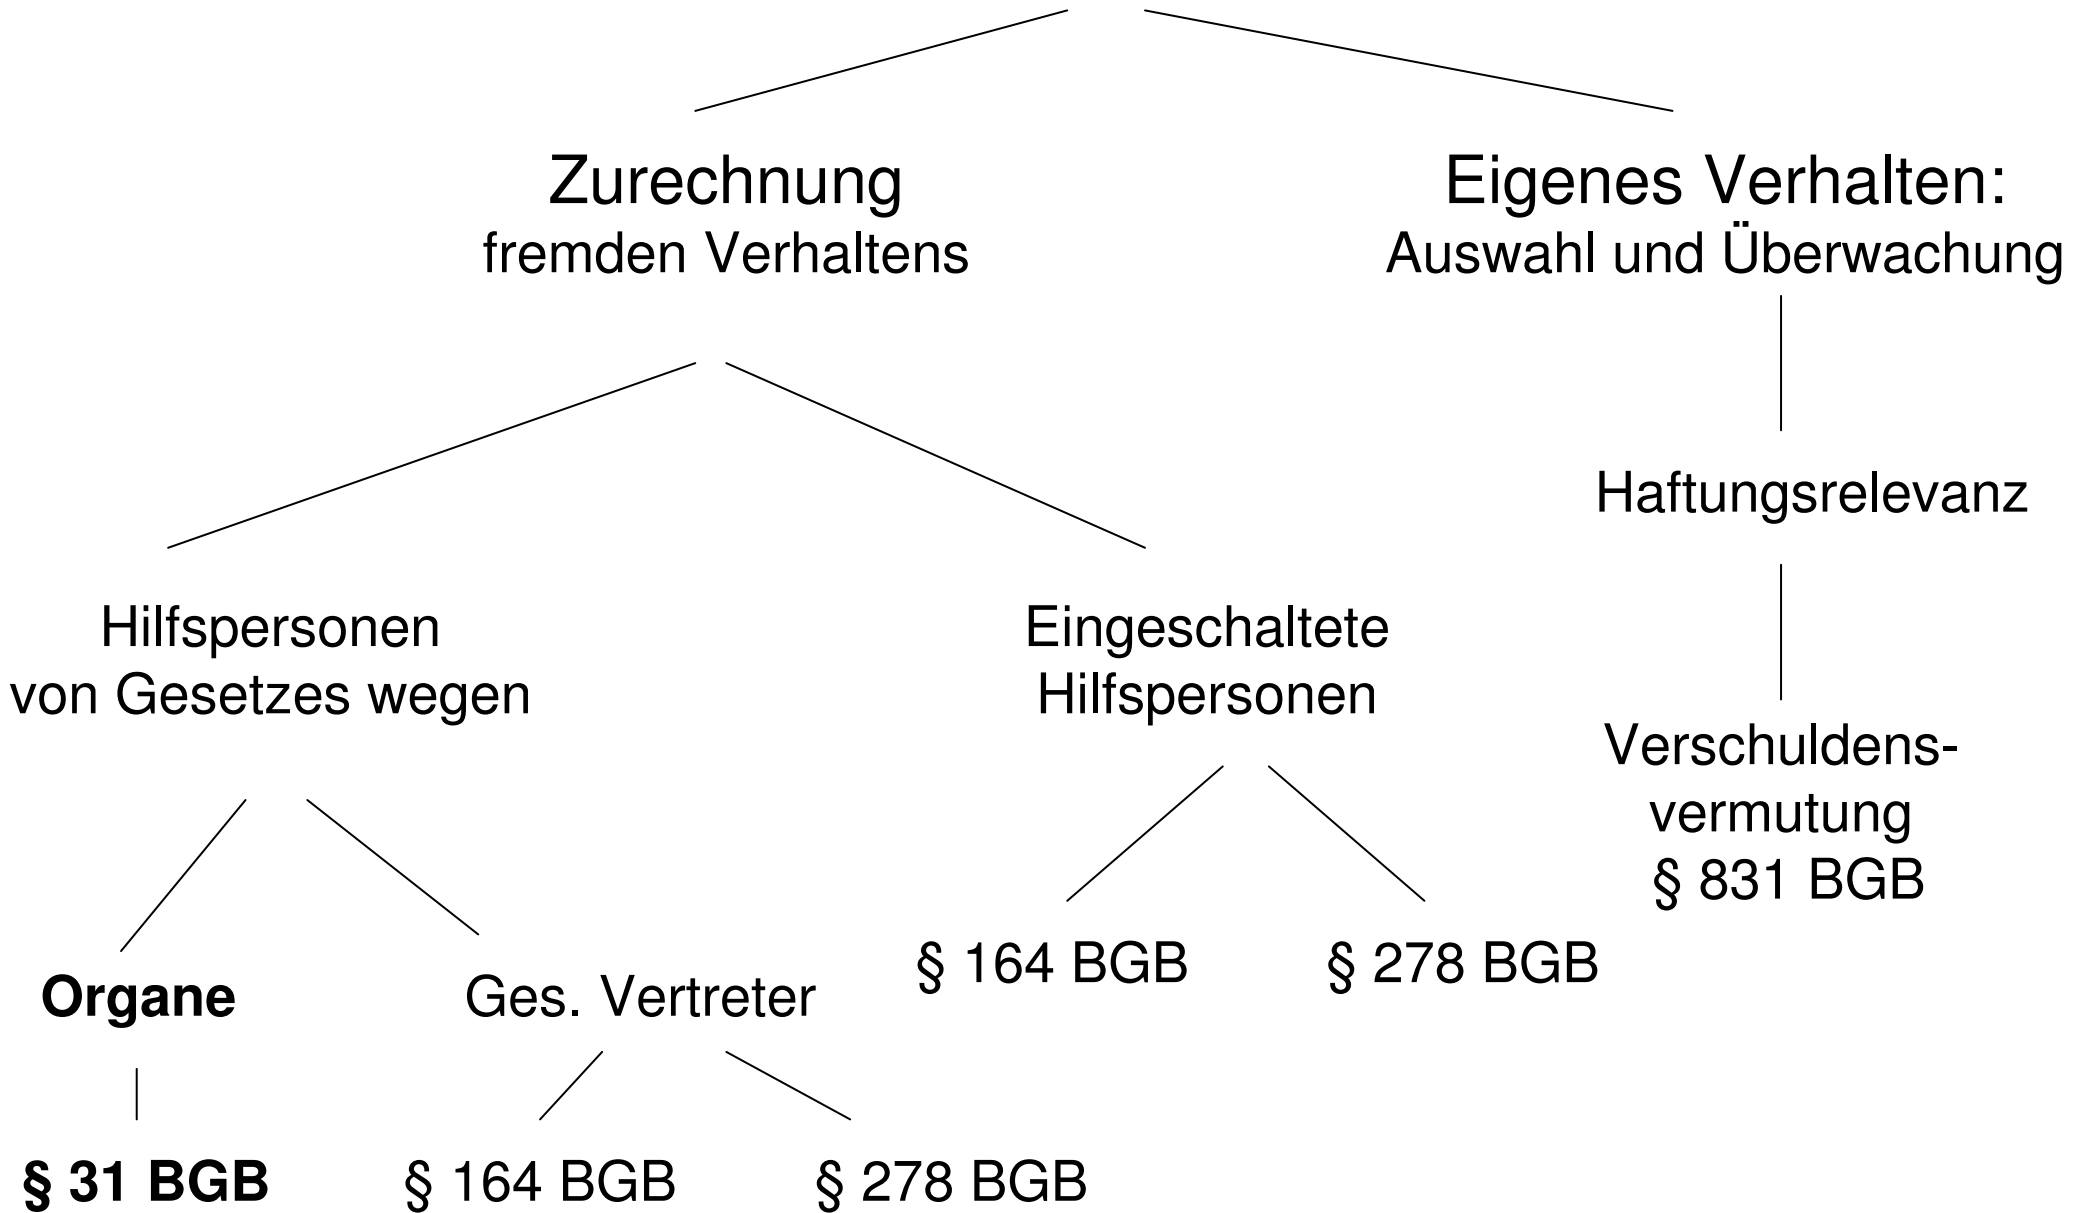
Zurechnung
fremden Verhaltens

Eigenes Verhalten:
Auswahl und Überwachung

Haftungsrelevanz

Hilfspersonen
von Gesetzes wegen

Eingeschaltete
Hilfspersonen

Verschuldens-
vermutung
§ 831 BGB

§ 164 BGB

§ 278 BGB

**Organe**

Ges. Vertreter

**§ 31 BGB**

§ 164 BGB

§ 278 BGB